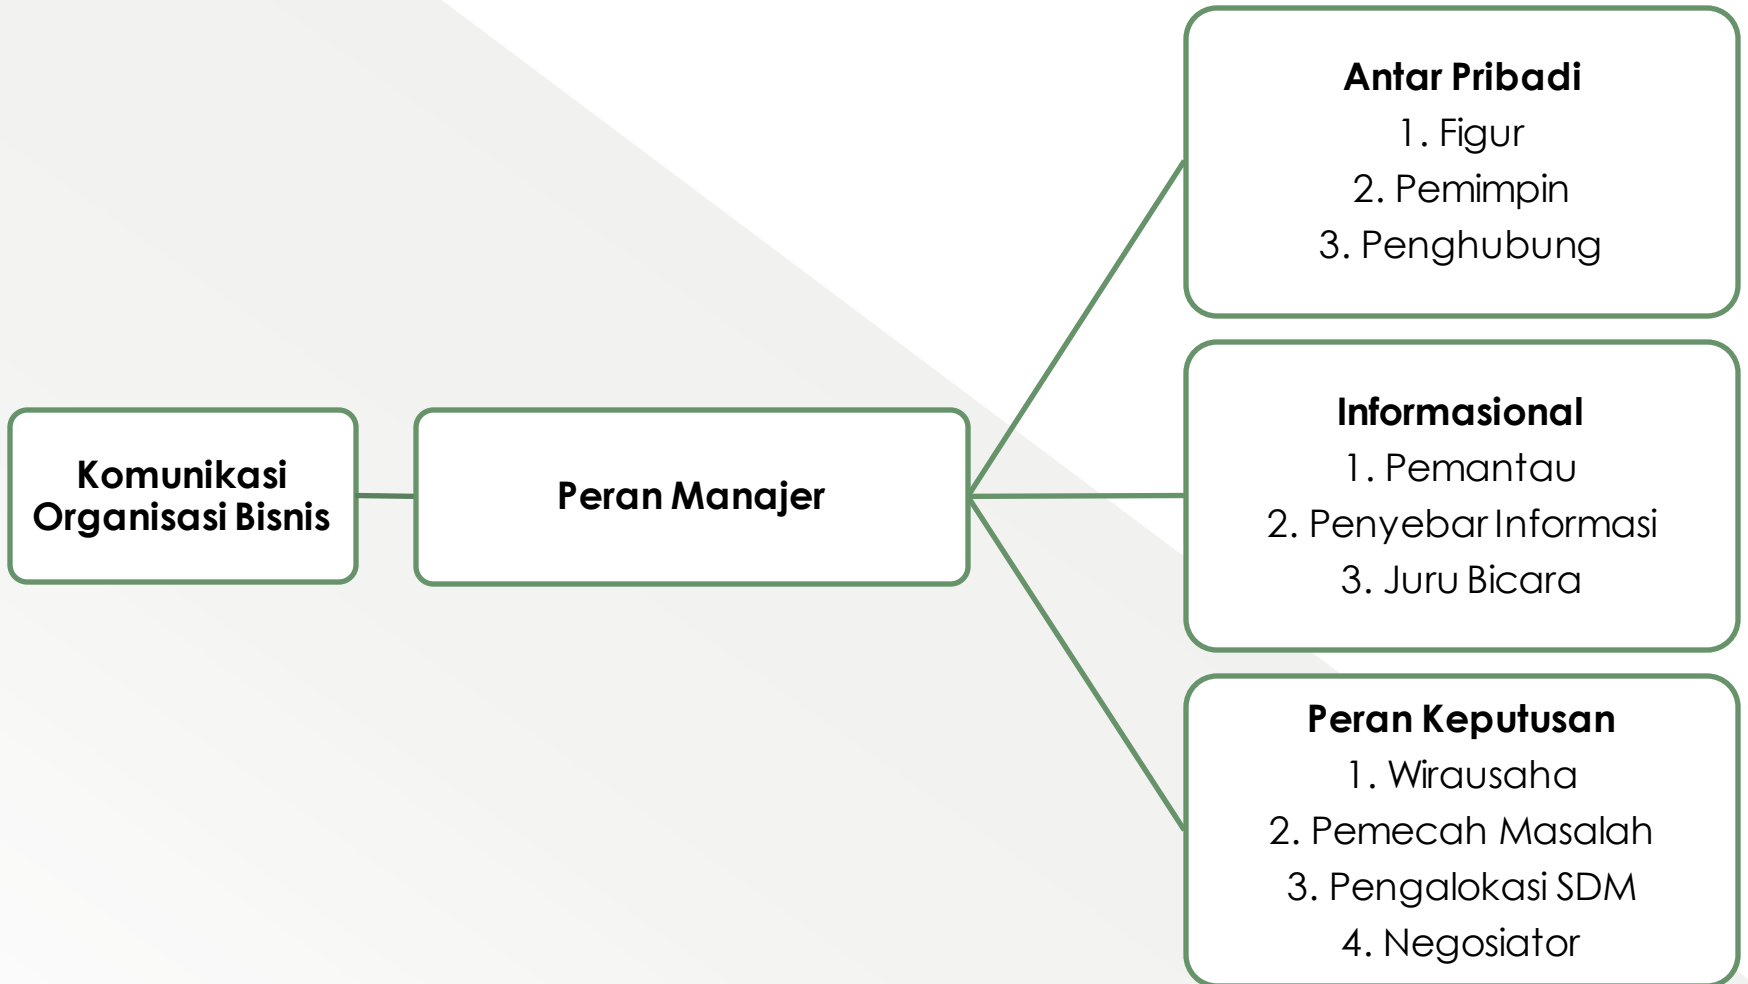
Komunikasi Organisasi Bisnis

Peran Manajer

Antar Pribadi
1. Figur
2. Pemimpin
3. Penghubung

Informasional
1. Pemantau
2. Penyebar Informasi
3. Juru Bicara

Peran Keputusan
1. Wirausaha
2. Pemecah Masalah
3. Pengalokasi SDM
4. Negosiator